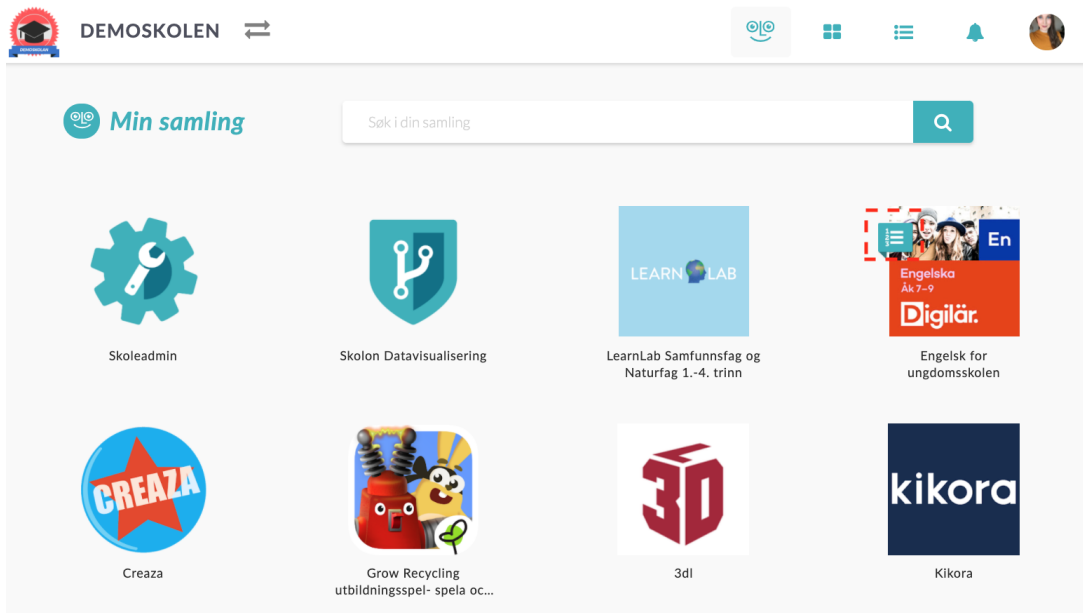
DEMOSKOLEN

DEMOSKOLEN

Min samling

Søk i din samling

Skoleadmin

Skolon Datavisualisering

LEARN LAB

LearnLab Samfunnsfag og Naturfag 1.-4. trinn

En
Engelska
Åk 7–9
Digilär.

Engelsk for ungdomsskolen

CREAZA

Creaza

Grow Recycling utbildningsspel- spela oc...

3D

3dl

kikora

Kikora